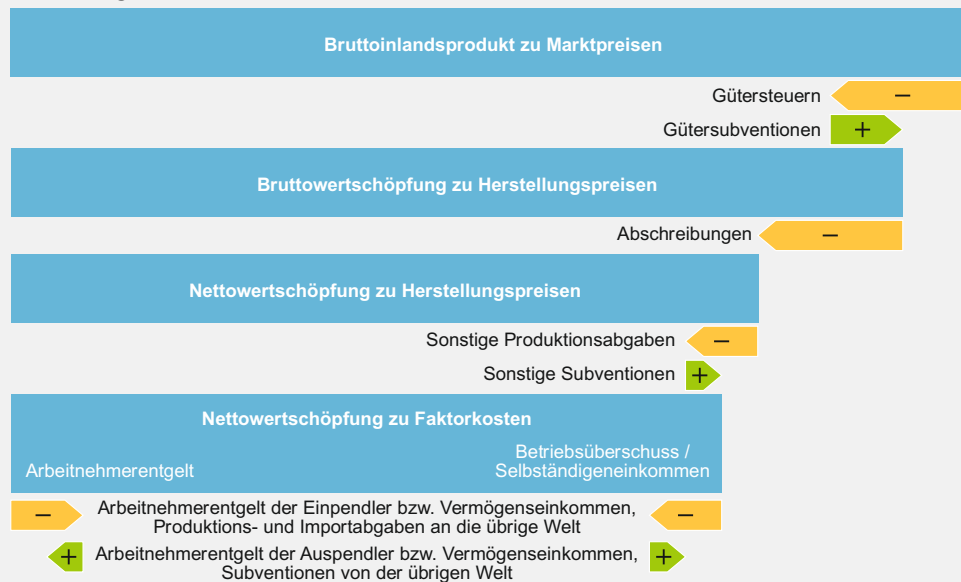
Bruttoinlandsprodukt zu Marktpreisen

Gütersteuern –

Gütersubventionen +

Bruttowertschöpfung zu Herstellungspreisen

Abschreibungen –

Nettowertschöpfung zu Herstellungspreisen

Sonstige Produktionsabgaben –

Sonstige Subventionen +

Nettowertschöpfung zu Faktorkosten

Arbeitnehmerentgelt

Betriebsüberschuss / Selbständigeneinkommen

– Arbeitnehmerentgelt der Einpendler bzw. Vermögenseinkommen, Produktions- und Importabgaben an die übrige Welt –

+ Arbeitnehmerentgelt der Auspendler bzw. Vermögenseinkommen, Subventionen von der übrigen Welt +